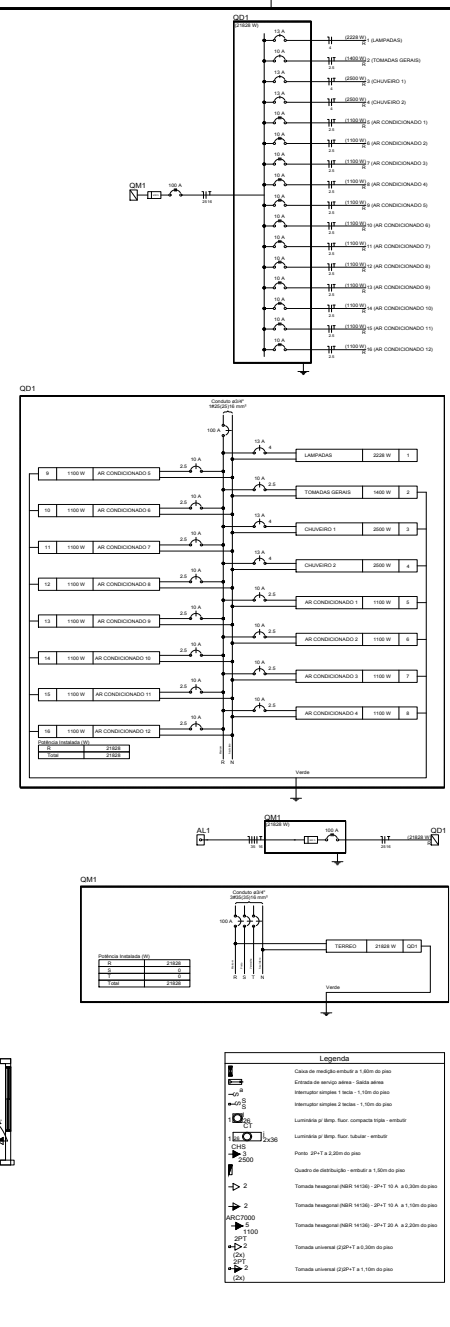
QD1
(21828 W)

13 A (2228 W) R 1 (LAMPADAS)
4
10 A (1400 W) R 2 (TOMADAS GERAIS)
2.5
13 A (2500 W) R 3 (CHUVEIRO 1)
4
13 A (2500 W) R 4 (CHUVEIRO 2)
4
10 A (1100 W) R 5 (AR CONDICIONADO 1)
2.5
10 A (1100 W) R 6 (AR CONDICIONADO 2)
2.5
10 A (1100 W) R 7 (AR CONDICIONADO 3)
2.5
10 A (1100 W) R 8 (AR CONDICIONADO 4)
2.5
10 A (1100 W) R 9 (AR CONDICIONADO 5)
2.5
10 A (1100 W) R 10 (AR CONDICIONADO 6)
2.5
10 A (1100 W) R 11 (AR CONDICIONADO 7)
2.5
10 A (1100 W) R 12 (AR CONDICIONADO 8)
2.5
10 A (1100 W) R 13 (AR CONDICIONADO 9)
2.5
10 A (1100 W) R 14 (AR CONDICIONADO 10)
2.5
10 A (1100 W) R 15 (AR CONDICIONADO 11)
2.5
10 A (1100 W) R 16 (AR CONDICIONADO 12)
2.5

QM1 100 A 25 16

QD1

Conduto ø3/4"
3#25(25)16 mm²
100 A

| 9 | 1100 W | AR CONDICIONADO 5 |
| 10 | 1100 W | AR CONDICIONADO 6 |
| 11 | 1100 W | AR CONDICIONADO 7 |
| 12 | 1100 W | AR CONDICIONADO 8 |
| 13 | 1100 W | AR CONDICIONADO 9 |
| 14 | 1100 W | AR CONDICIONADO 10 |
| 15 | 1100 W | AR CONDICIONADO 11 |
| 16 | 1100 W | AR CONDICIONADO 12 |

| LAMPADAS | 2228 W | 1 |
| TOMADAS GERAIS | 1400 W | 2 |
| CHUVEIRO 1 | 2500 W | 3 |
| CHUVEIRO 2 | 2500 W | 4 |
| AR CONDICIONADO 1 | 1100 W | 5 |
| AR CONDICIONADO 2 | 1100 W | 6 |
| AR CONDICIONADO 3 | 1100 W | 7 |
| AR CONDICIONADO 4 | 1100 W | 8 |

13 A 4
10 A 2.5

Potência Instalada (W)
| R | 21828 |
| Total | 21828 |

R N
Verde

AL1 QM1 (21828 W) 100 A QD1 (21828 W) 25 16

QM1

Conduto ø3/4"
3#25(25)16 mm²
100 A

Potência Instalada (W)
| R | 21828 |
| S | 0 |
| T | 0 |
| Total | 21828 |

| TERREO | 21828 W | QD1 |

R S T N
Verde

Legenda
Caixa de medição embutir a 1,60m do piso
Entrada de serviço aérea - Saída aérea
a Interruptor simples 1 tecla - 1,10m do piso
S Interruptor simples 2 teclas - 1,10m do piso
1 a 26 C1 Luminária p/ lâmp. fluor. compacta tripla - embutir
1 a 2x36 Luminária p/ lâmp. fluor. tubular - embutir
CHS 3 2500 Ponto 2P+T a 2,20m do piso
Quadro de distribuição - embutir a 1,50m do piso
2 Tomada hexagonal (NBR 14136) - 2P+T 10 A a 0,30m do piso
2 Tomada hexagonal (NBR 14136) - 2P+T 10 A a 1,10m do piso
ARC7000 5 1100 Tomada hexagonal (NBR 14136) - 2P+T 20 A a 2,20m do piso
2PT 2 (2x) Tomada universal (2)2P+T a 0,30m do piso
2PT 2 (2x) Tomada universal (2)2P+T a 1,10m do piso